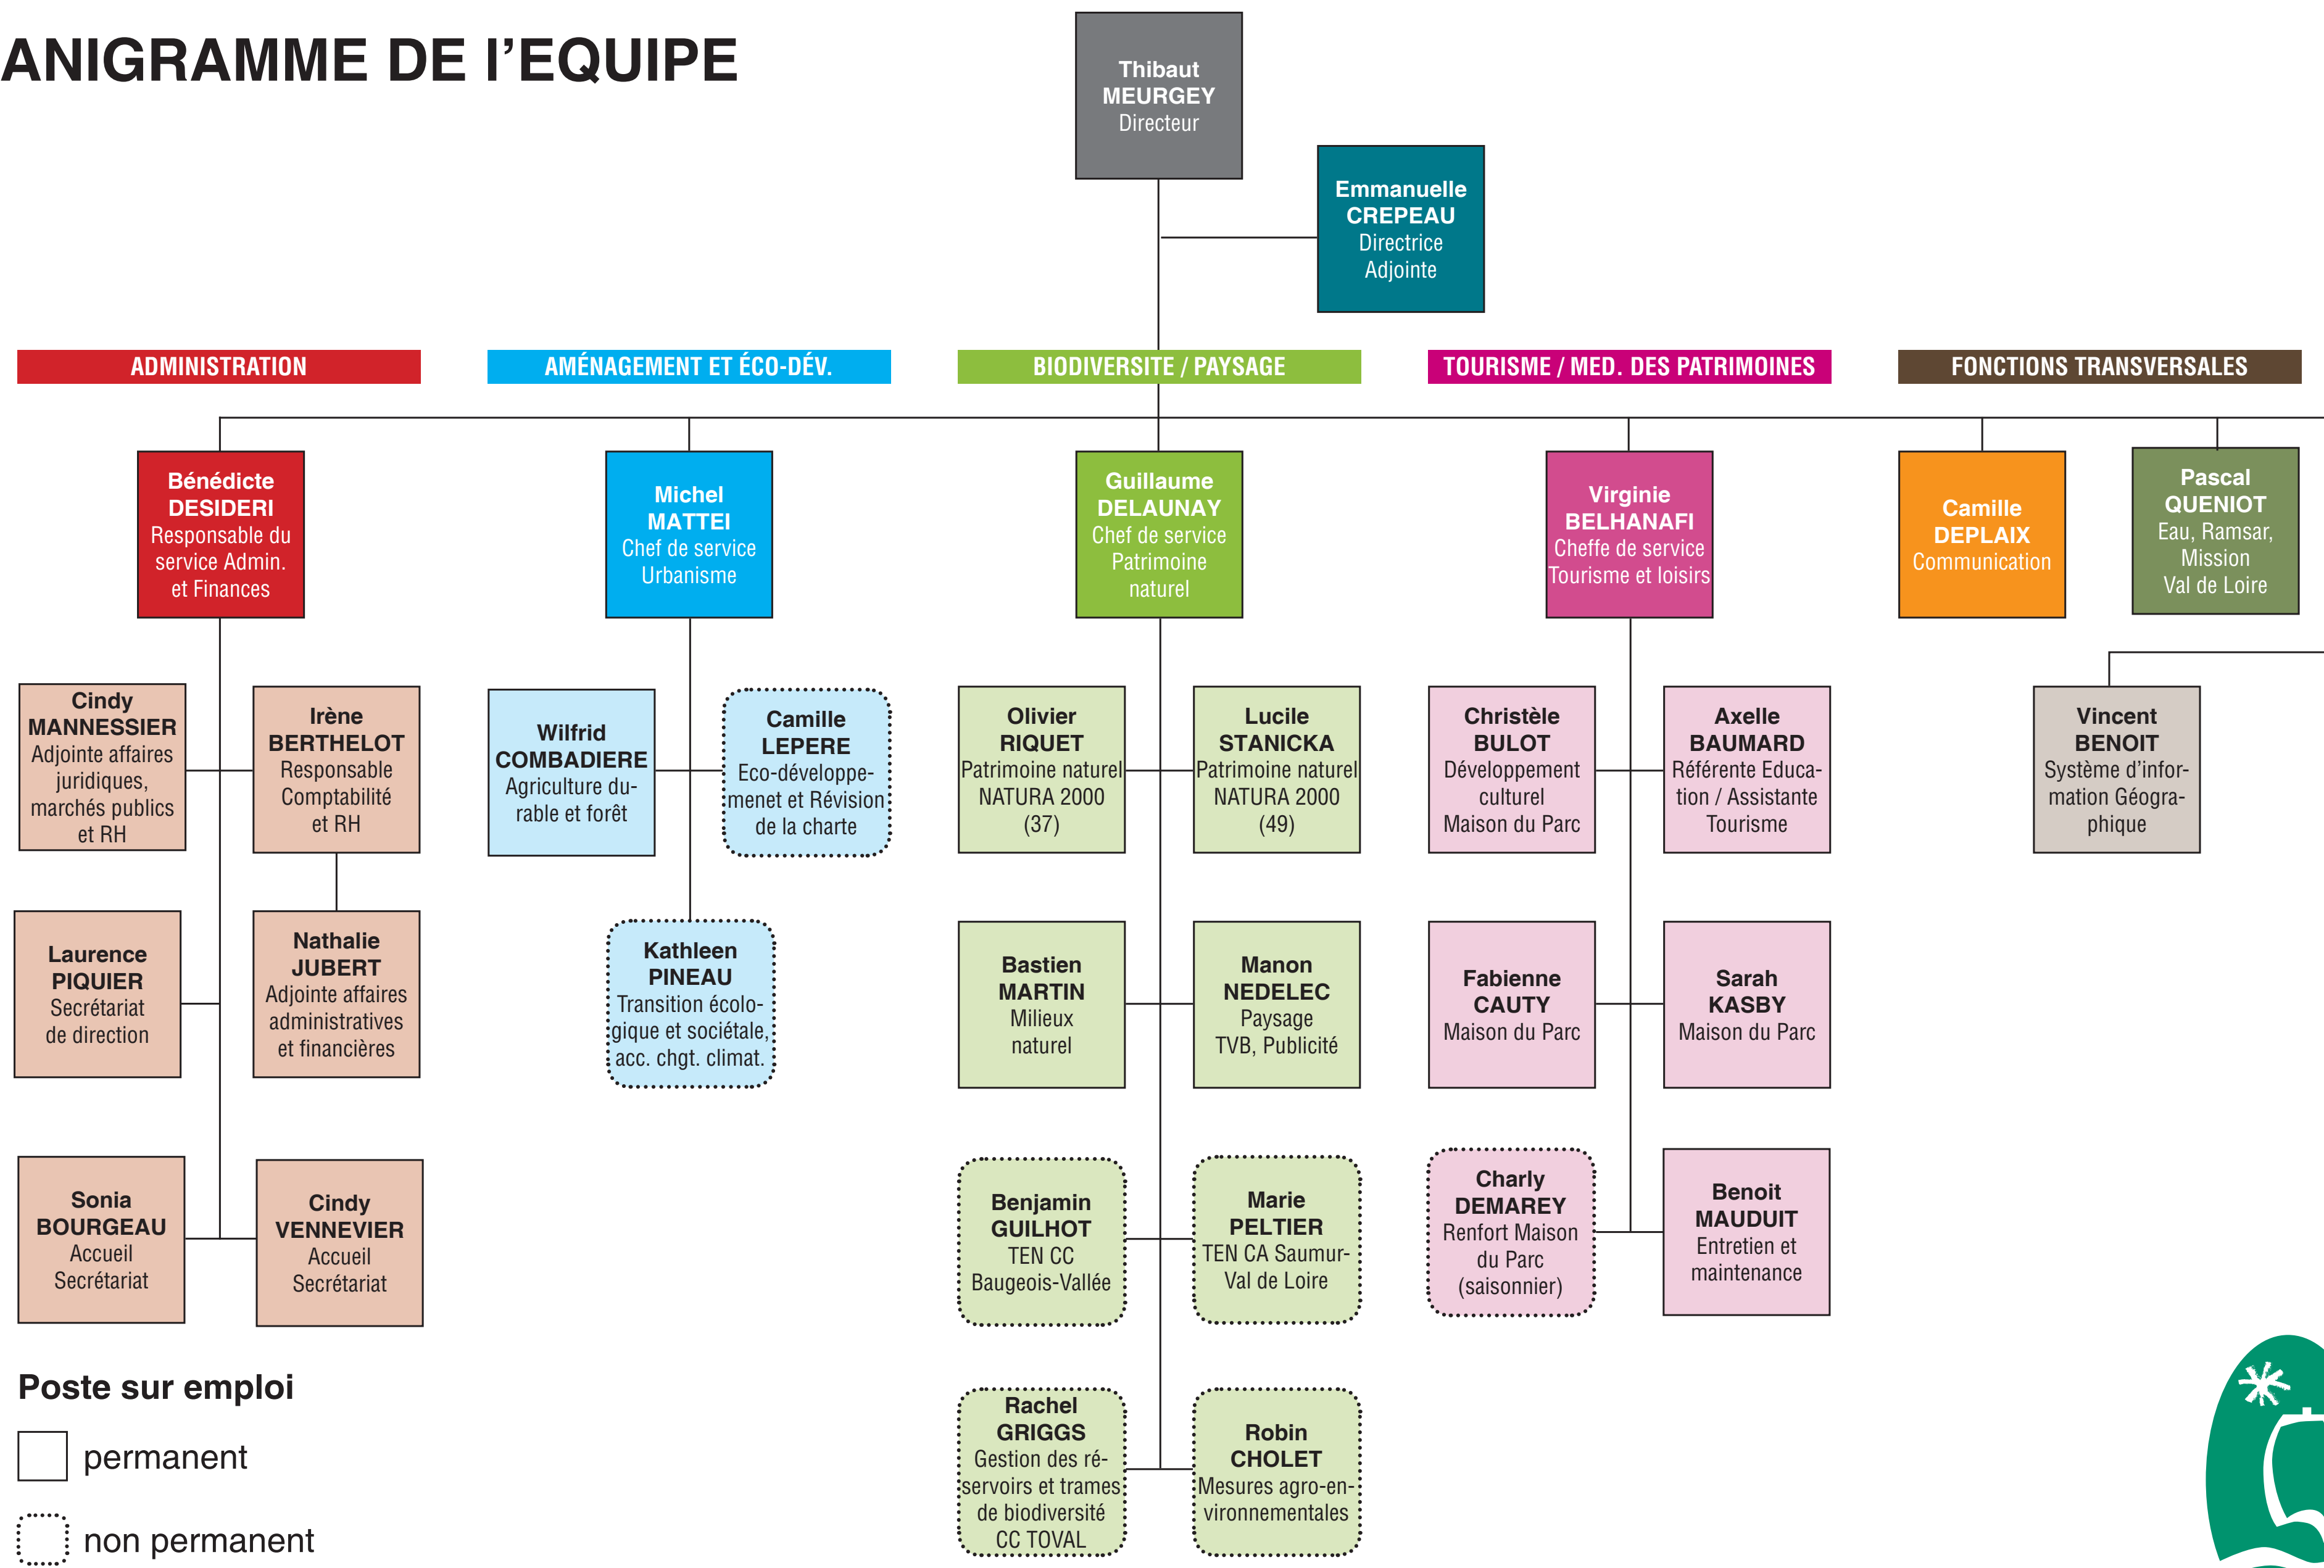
ANIGRAMME DE L'EQUIPE

Thibaut MEURGEY Directeur

Emmanuelle CREPEAU Directrice Adjointe

ADMINISTRATION

AMÉNAGEMENT ET ÉCO-DÉV.

BIODIVERSITE / PAYSAGE

TOURISME / MED. DES PATRIMOINES

FONCTIONS TRANSVERSALES

Bénédicte DESIDERI Responsable du service Admin. et Finances

Michel MATTEI Chef de service Urbanisme

Guillaume DELAUNAY Chef de service Patrimoine naturel

Virginie BELHANAFI Cheffe de service Tourisme et loisirs

Camille DEPLAIX Communication

Pascal QUENIOT Eau, Ramsar, Mission Val de Loire

Cindy MANNESSIER Adjointe affaires juridiques, marchés publics et RH

Irène BERTHELOT Responsable Comptabilité et RH

Wilfrid COMBADIERE Agriculture durable et forêt

Camille LEPERE Eco-développemenet et Révision de la charte

Olivier RIQUET Patrimoine naturel NATURA 2000 (37)

Lucile STANICKA Patrimoine naturel NATURA 2000 (49)

Christèle BULOT Développement culturel Maison du Parc

Axelle BAUMARD Référente Education / Assistante Tourisme

Vincent BENOIT Système d'information Géographique

Laurence PIQUIER Secrétariat de direction

Nathalie JUBERT Adjointe affaires administratives et financières

Kathleen PINEAU Transition écologique et sociétale, acc. chgt. climat.

Bastien MARTIN Milieux naturel

Manon NEDELEC Paysage TVB, Publicité

Fabienne CAUTY Maison du Parc

Sarah KASBY Maison du Parc

Sonia BOURGEAU Accueil Secrétariat

Cindy VENNEVIER Accueil Secrétariat

Benjamin GUILHOT TEN CC Baugeois-Vallée

Marie PELTIER TEN CA Saumur-Val de Loire

Charly DEMAREY Renfort Maison du Parc (saisonnier)

Benoit MAUDUIT Entretien et maintenance

Rachel GRIGGS Gestion des réservoirs et trames de biodiversité CC TOVAL

Robin CHOLET Mesures agro-environnementales

Poste sur emploi

permanent

non permanent